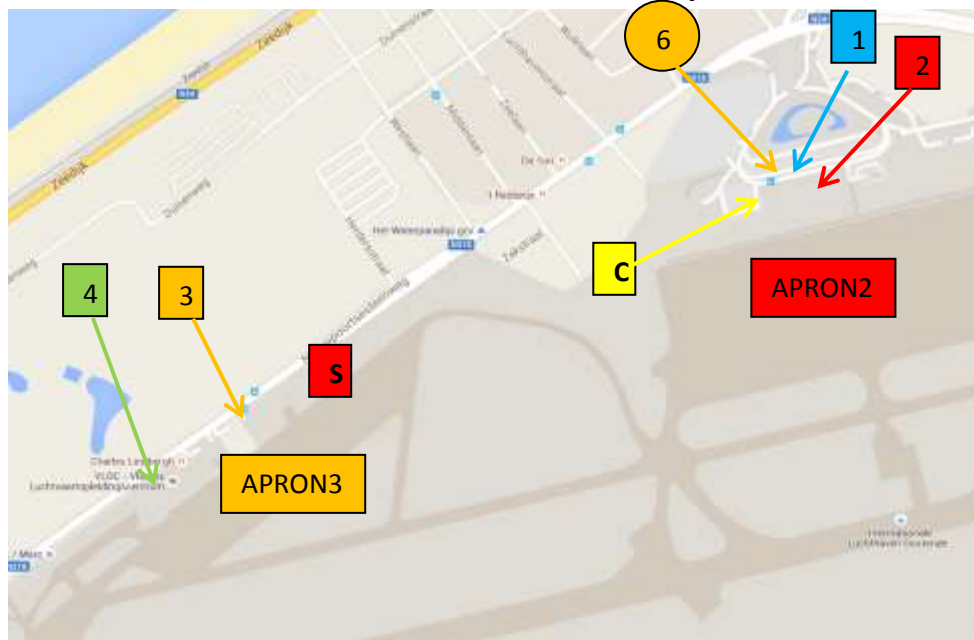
6

1

2

Zeedijk

Zeedijk

Duinenweg

De Gaai

't Nesterije

Het Wielerpaardje vzw

C

APRON2

4

3

S

Charles Lindbergh

VLOC - Vlaams Luchtvaartopleidingscentrum

APRON3

Internationale Luchthaven Oostende